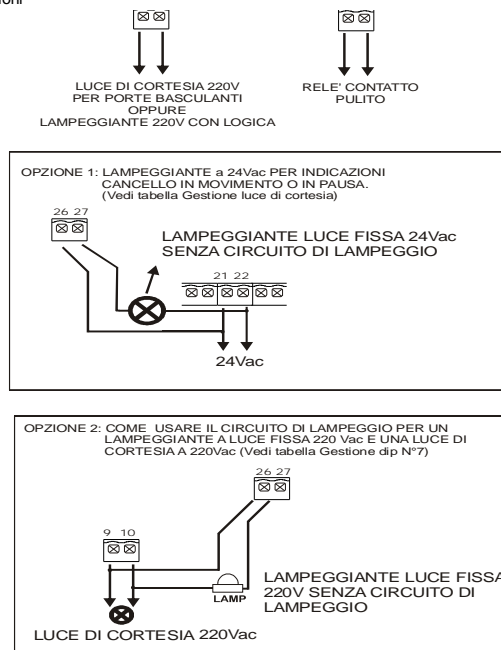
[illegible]oni

LUCE DI CORTESIA 220V PER PORTE BASCULANTI OPPURE LAMPEGGIANTE 220V CON LOGICA

RELE' CONTATTO PULITO

OPZIONE 1: LAMPEGGIANTE a 24Vac PER INDICAZIONI CANCELLO IN MOVIMENTO O IN PAUSA. (Vedi tabella Gestione luce di cortesia)

26 27

LAMPEGGIANTE LUCE FISSA 24Vac SENZA CIRCUITO DI LAMPEGGIO

21 22

24Vac

OPZIONE 2: COME USARE IL CIRCUITO DI LAMPEGGIO PER UN LAMPEGGIANTE A LUCE FISSA 220 Vac E UNA LUCE DI CORTESIA A 220Vac (Vedi tabella Gestione dip N°7)

26 27

9 10

LAMP

LAMPEGGIANTE LUCE FISSA 220V SENZA CIRCUITO DI LAMPEGGIO

LUCE DI CORTESIA 220Vac